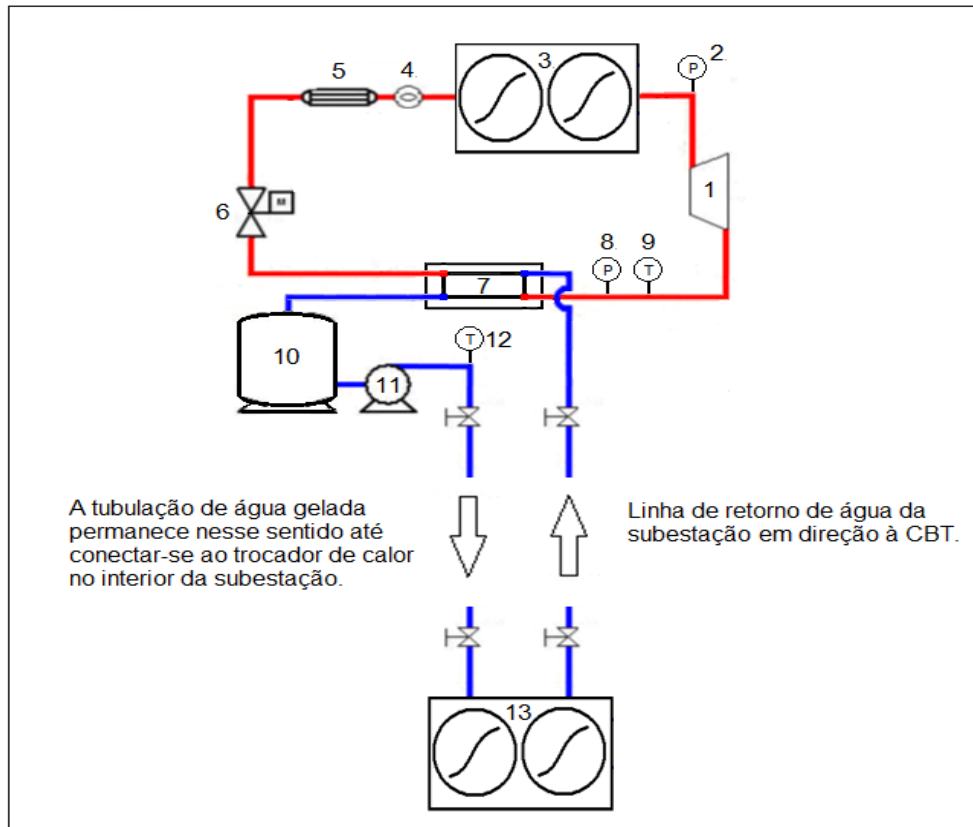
5
4
3
2
P
1
6
M
8
9
P
T
7
10
T
12
11

A tubulação de água gelada permanece nesse sentido até conectar-se ao trocador de calor no interior da subestação.

Linha de retorno de água da subestação em direção à CBT.

13